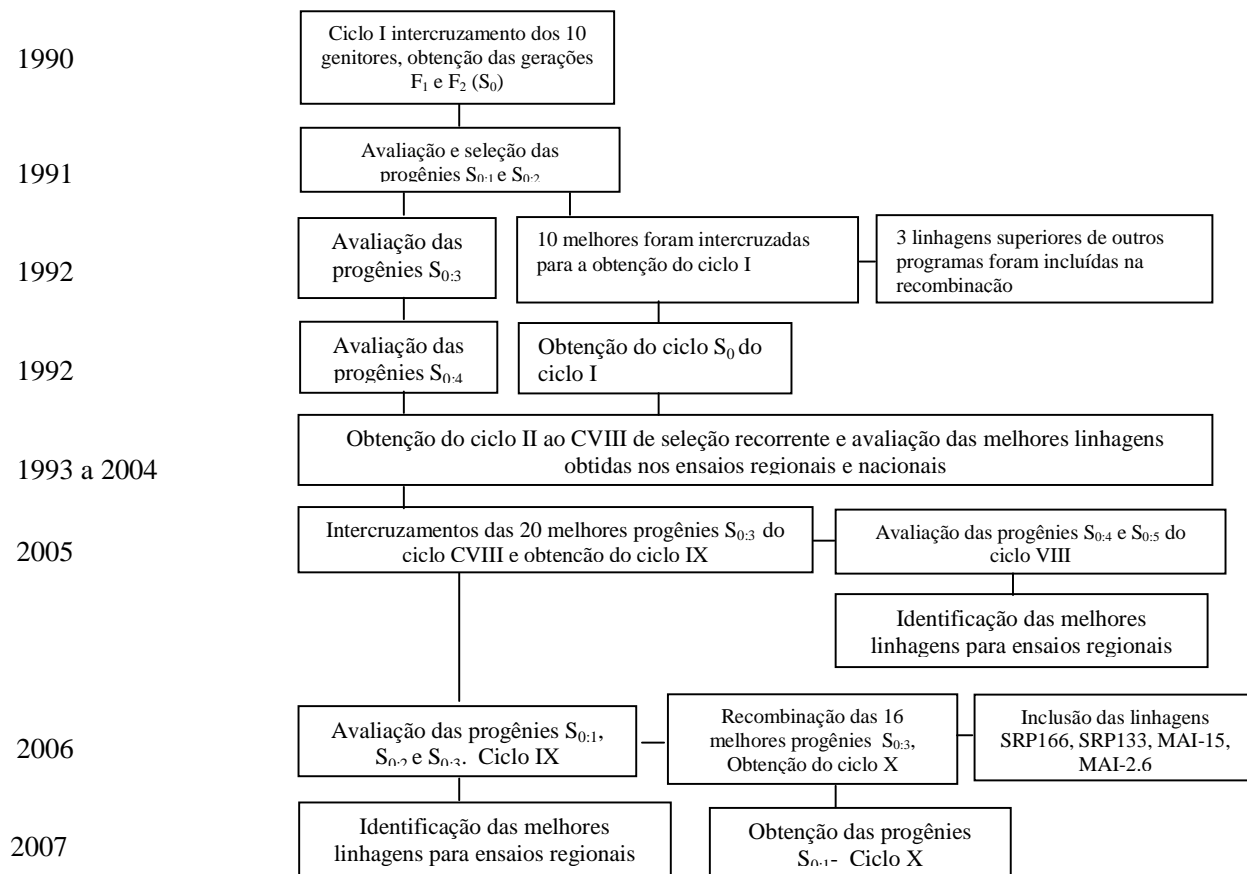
1990

Ciclo I intercruzamento dos 10 genitores, obtenção das gerações $F_1$ e $F_2$ ($S_0$)

1991

Avaliação e seleção das progênies $S_{0:1}$ e $S_{0:2}$

1992

Avaliação das progênies $S_{0:3}$

10 melhores foram intercruzadas para a obtenção do ciclo I

3 linhagens superiores de outros programas foram incluídas na recombinacão

1992

Avaliação das progênies $S_{0:4}$

Obtenção do ciclo $S_0$ do ciclo I

1993 a 2004

Obtenção do ciclo II ao CVIII de seleção recorrente e avaliação das melhores linhagens obtidas nos ensaios regionais e nacionais

2005

Intercruzamentos das 20 melhores progênies $S_{0:3}$ do ciclo CVIII e obtencão do ciclo IX

Avaliação das progênies $S_{0:4}$ e $S_{0:5}$ do ciclo VIII

Identificação das melhores linhagens para ensaios regionais

2006

Avaliação das progênies $S_{0:1}$, $S_{0:2}$ e $S_{0:3}$. Ciclo IX

Recombinação das 16 melhores progênies $S_{0:3}$, Obtenção do ciclo X

Inclusão das linhagens SRP166, SRP133, MAI-15, MAI-2.6

2007

Identificação das melhores linhagens para ensaios regionais

Obtenção das progênies $S_{0:1}$- Ciclo X